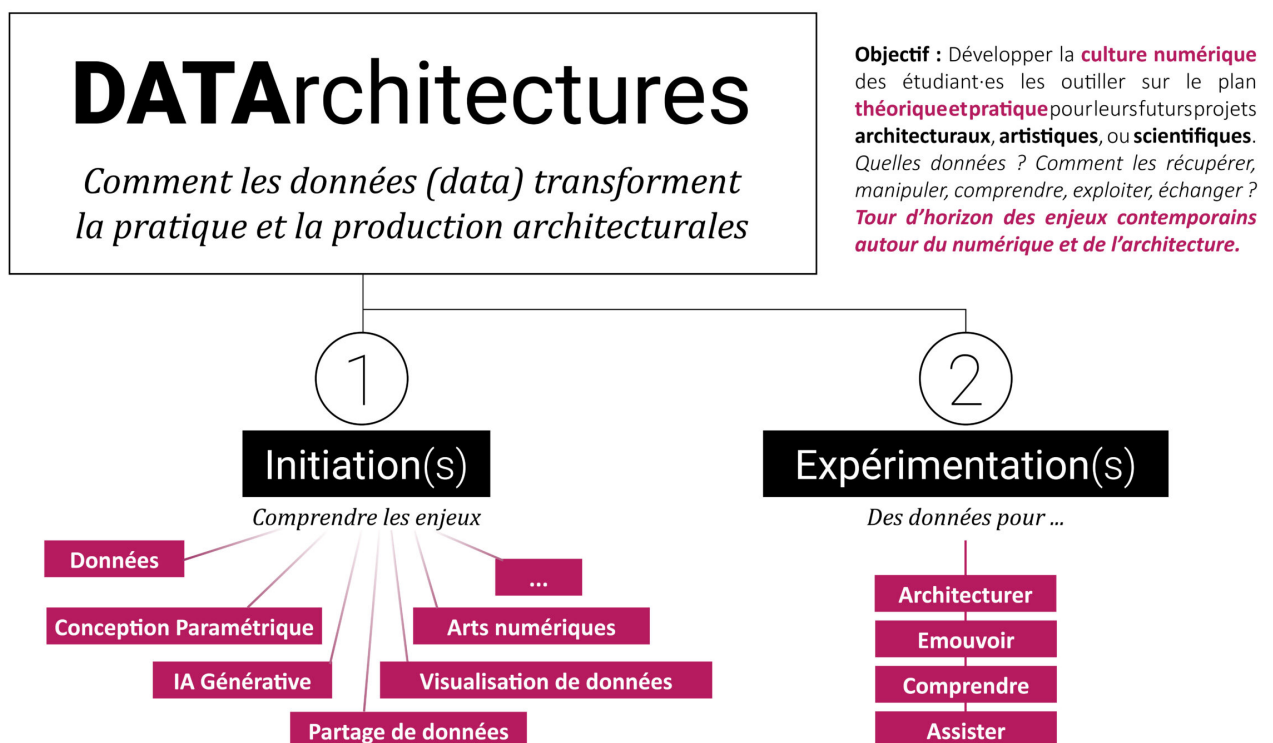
DATArchitectures

*Comment les données (data) transforment la pratique et la production architecturales*

**Objectif :** Développer la **culture numérique** des étudiant·es les outiller sur le plan **théorique et pratique** pour leurs futurs projets **architecturaux**, **artistiques**, ou **scientifiques**. *Quelles données ? Comment les récupérer, manipuler, comprendre, exploiter, échanger ?* ***Tour d'horizon des enjeux contemporains autour du numérique et de l'architecture.***

1

Initiation(s)

*Comprendre les enjeux*

Données

Conception Paramétrique

IA Générative

Partage de données

Visualisation de données

Arts numériques

...

2

Expérimentation(s)

*Des données pour ...*

Architecturer

Emouvoir

Comprendre

Assister